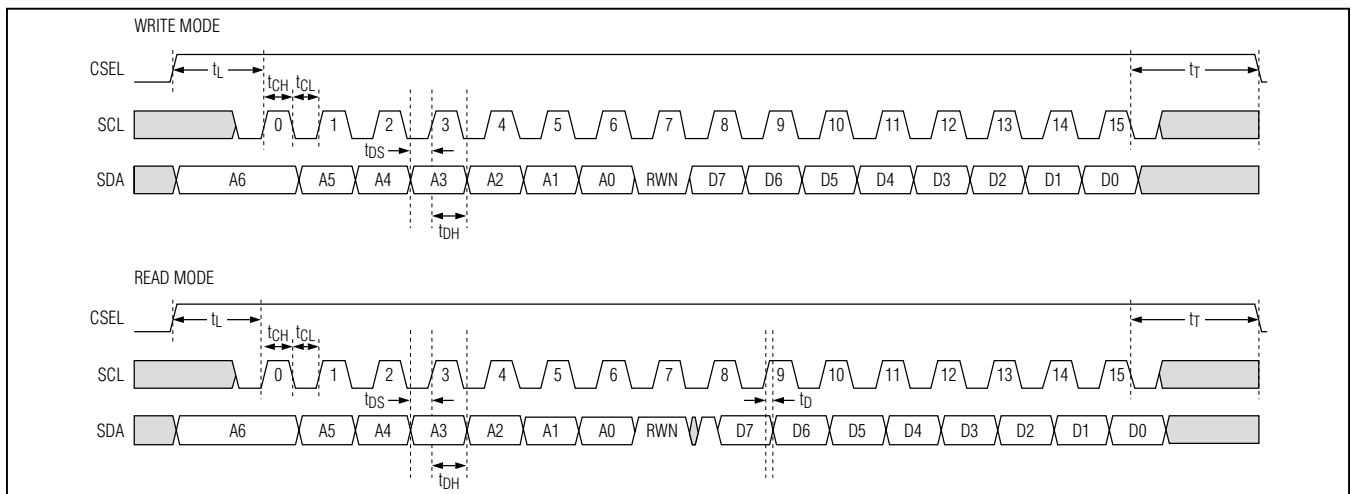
WRITE MODE

CSEL $t_L$ $t_{CH}$ $t_{CL}$ $t_T$

SCL 0 1 2 3 4 5 6 7 8 9 10 11 12 13 14 15

$t_{DS}$

SDA A6 A5 A4 A3 A2 A1 A0 RWN D7 D6 D5 D4 D3 D2 D1 D0

$t_{DH}$

READ MODE

CSEL $t_L$ $t_{CH}$ $t_{CL}$ $t_T$

SCL 0 1 2 3 4 5 6 7 8 9 10 11 12 13 14 15

$t_{DS}$ $t_D$

SDA A6 A5 A4 A3 A2 A1 A0 RWN D7 D6 D5 D4 D3 D2 D1 D0

$t_{DH}$